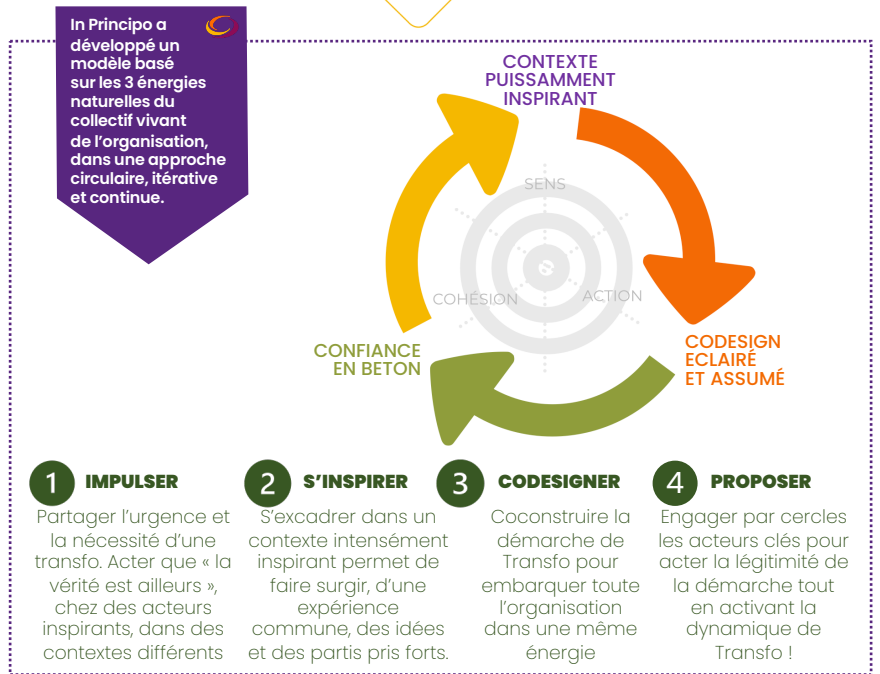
In Principo a développé un modèle basé sur les 3 énergies naturelles du collectif vivant de l'organisation, dans une approche circulaire, itérative et continue.

CONTEXTE PUISSAMMENT INSPIRANT

SENS

COHÉSION

ACTION

CODESIGN ECLAIRÉ ET ASSUMÉ

CONFIANCE EN BETON

1 IMPULSER
Partager l'urgence et la nécessité d'une transfo. Acter que « la vérité est ailleurs », chez des acteurs inspirants, dans des contextes différents

2 S'INSPIRER
S'excadrer dans un contexte intensément inspirant permet de faire surgir, d'une expérience commune, des idées et des partis pris forts.

3 CODESIGNER
Coconstruire la démarche de Transfo pour embarquer toute l'organisation dans une même énergie

4 PROPOSER
Engager par cercles les acteurs clés pour acter la légitimité de la démarche tout en activant la dynamique de Transfo !